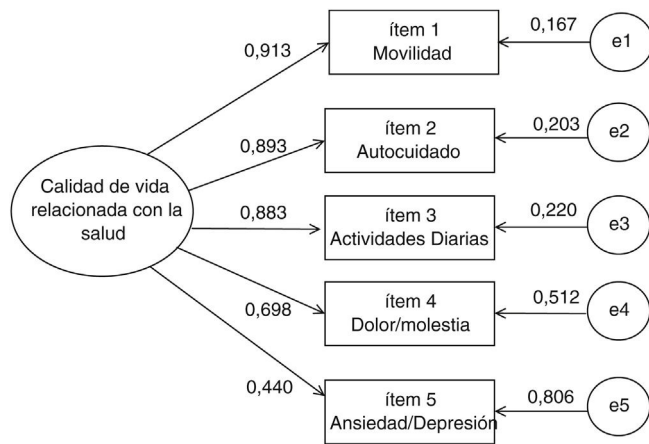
Calidad de vida relacionada con la salud

0,913

ítem 1
Movilidad

0,167

e1

0,893

ítem 2
Autocuidado

0,203

e2

0,883

ítem 3
Actividades Diarias

0,220

e3

0,698

ítem 4
Dolor/molestia

0,512

e4

0,440

ítem 5
Ansiedad/Depresión

0,806

e5